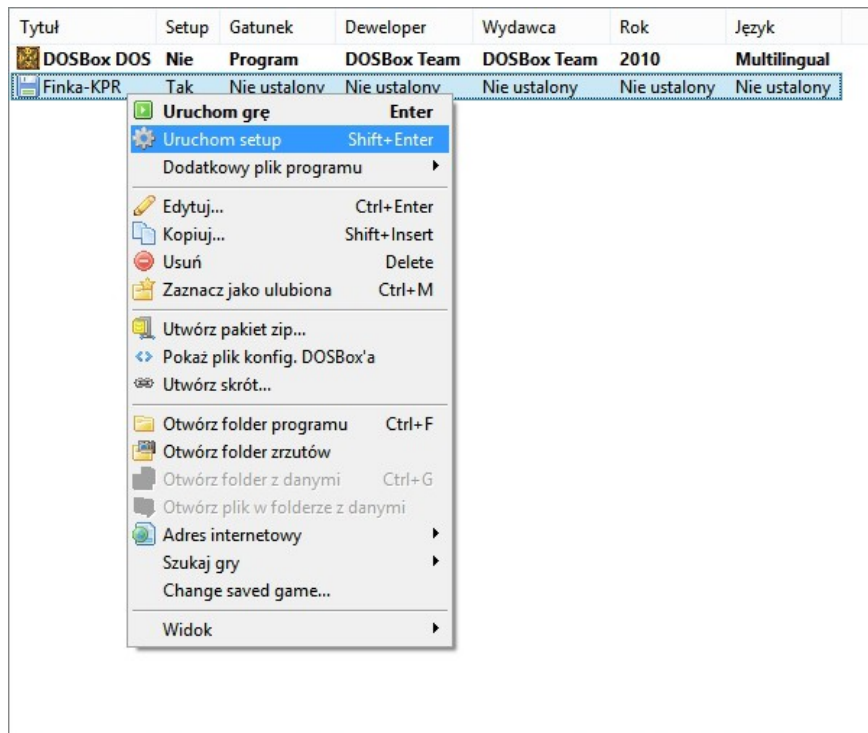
| Tytuł | Setup | Gatunek | Deweloper | Wydawca | Rok | Język |
|---|---|---|---|---|---|---|
| DOSBox DOS | Nie | Program | DOSBox Team | DOSBox Team | 2010 | Multilingual |
| Finka-KPR | Tak | Nie ustalony | Nie ustalony | Nie ustalony | Nie ustalony | Nie ustalony |

Uruchom grę Enter
Uruchom setup Shift+Enter
Dodatkowy plik programu
Edytuj... Ctrl+Enter
Kopiuj... Shift+Insert
Usuń Delete
Zaznacz jako ulubiona Ctrl+M
Utwórz pakiet zip...
Pokaż plik konfig. DOSBox'a
Utwórz skrót...
Otwórz folder programu Ctrl+F
Otwórz folder zrzutów
Otwórz folder z danymi Ctrl+G
Otwórz plik w folderze z danymi
Adres internetowy
Szukaj gry
Change saved game...
Widok